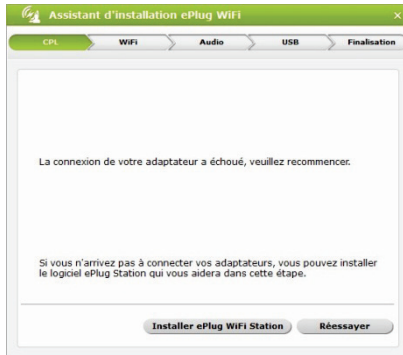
Assistant d'installation ePlug WiFi

×

CPL

WiFi

Audio

USB

Finalisation

La connexion de votre adaptateur a échoué, veuillez recommencer.

Si vous n'arrivez pas à connecter vos adaptateurs, vous pouvez installer le logiciel ePlug Station qui vous aidera dans cette étape.

Installer ePlug WiFi Station

Réessayer